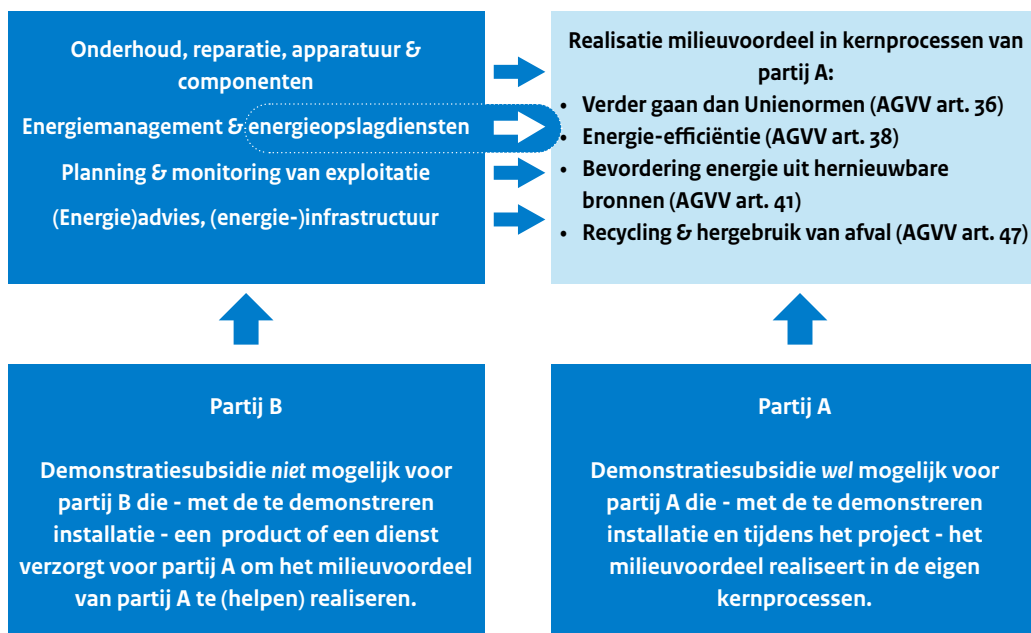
Onderhoud, reparatie, apparatuur & componenten

Energiemanagement & energieopslagdiensten

Planning & monitoring van exploitatie

(Energie)advies, (energie-)infrastructuur

Realisatie milieuvoordeel in kernprocessen van partij A:

- Verder gaan dan Unienormen (AGVV art. 36)
- Energie-efficiëntie (AGVV art. 38)
- Bevordering energie uit hernieuwbare bronnen (AGVV art. 41)
- Recycling & hergebruik van afval (AGVV art. 47)

Partij B

Demonstratiesubsidie *niet* mogelijk voor partij B die - met de te demonstreren installatie - een product of een dienst verzorgt voor partij A om het milieuvoordeel van partij A te (helpen) realiseren.

Partij A

Demonstratiesubsidie *wel* mogelijk voor partij A die - met de te demonstreren installatie en tijdens het project - het milieuvoordeel realiseert in de eigen kernprocessen.